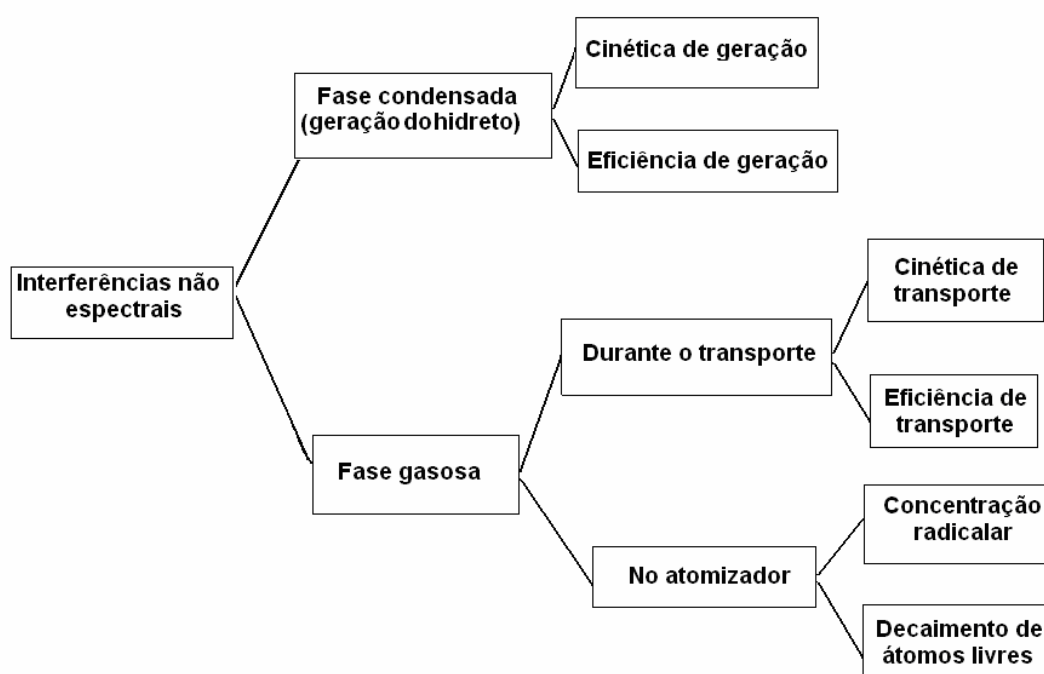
Interferências não espectrais

Fase condensada (geração dohidreto)

Cinética de geração

Eficiência de geração

Fase gasosa

Durante o transporte

Cinética de transporte

Eficiência de transporte

No atomizador

Concentração radicalar

Decaimento de átomos livres